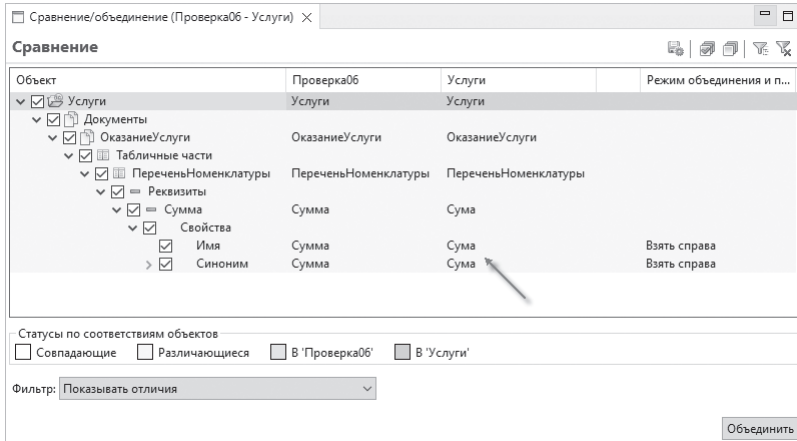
Сравнение/объединение (Проверка06 - Услуги) ×

Сравнение

| Объект | Проверка06 | Услуги | | Режим объединения и п... |
|---|---|---|---|---|
| Услуги | Услуги | Услуги | | |
| Документы | | | | |
| ОказаниеУслуги | ОказаниеУслуги | ОказаниеУслуги | | |
| Табличные части | | | | |
| ПереченьНоменклатуры | ПереченьНоменклатуры | ПереченьНоменклатуры | | |
| Реквизиты | | | | |
| Сумма | Сумма | Сума | | |
| Свойства | | | | |
| Имя | Сумма | Сума | | Взять справа |
| Синоним | Сумма | Сума | | Взять справа |

Статусы по соответствиям объектов
Совпадающие  Различающиеся  В 'Проверка06'  В 'Услуги'

Фильтр: Показывать отличия

Объединить